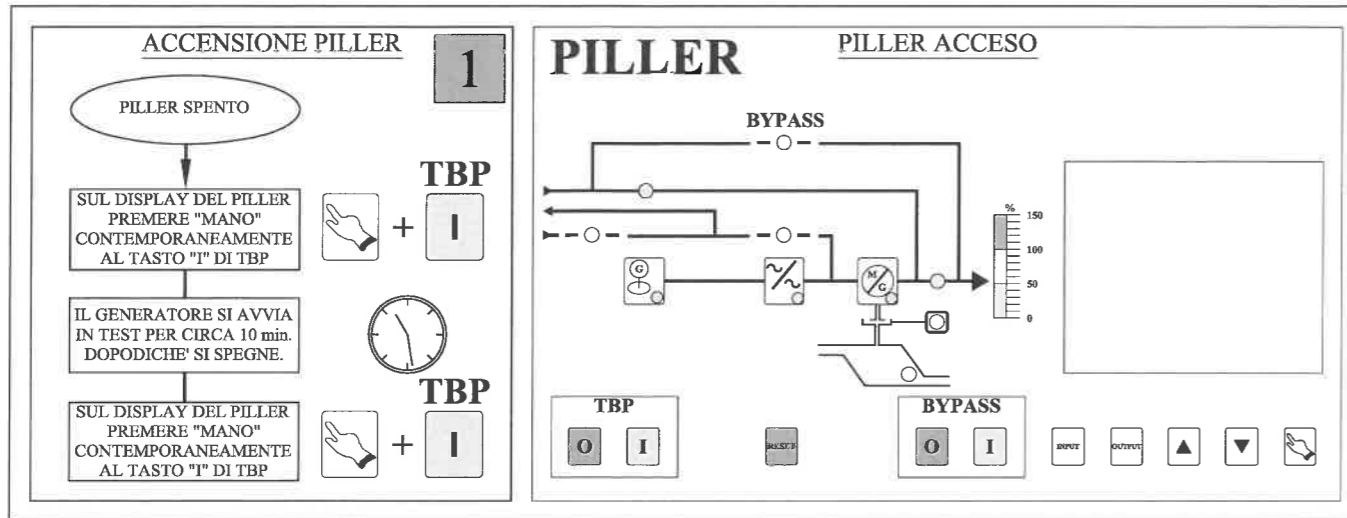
ACCENSIONE PILLER

1

PILLER SPENTO

SUL DISPLAY DEL PILLER PREMERE "MANO" CONTEMPORANEAMENTE AL TASTO "I" DI TBP

TBP

+

I

IL GENERATORE SI AVVIA IN TEST PER CIRCA 10 min. DOPODICHE' SI SPEGNE.

SUL DISPLAY DEL PILLER PREMERE "MANO" CONTEMPORANEAMENTE AL TASTO "I" DI TBP

TBP

+

I

PILLER

PILLER ACCESO

BYPASS

G

M
G

%
150
100
50
0

TBP

O

I

RESET

BYPASS

O

I

INPUT

OUTPUT